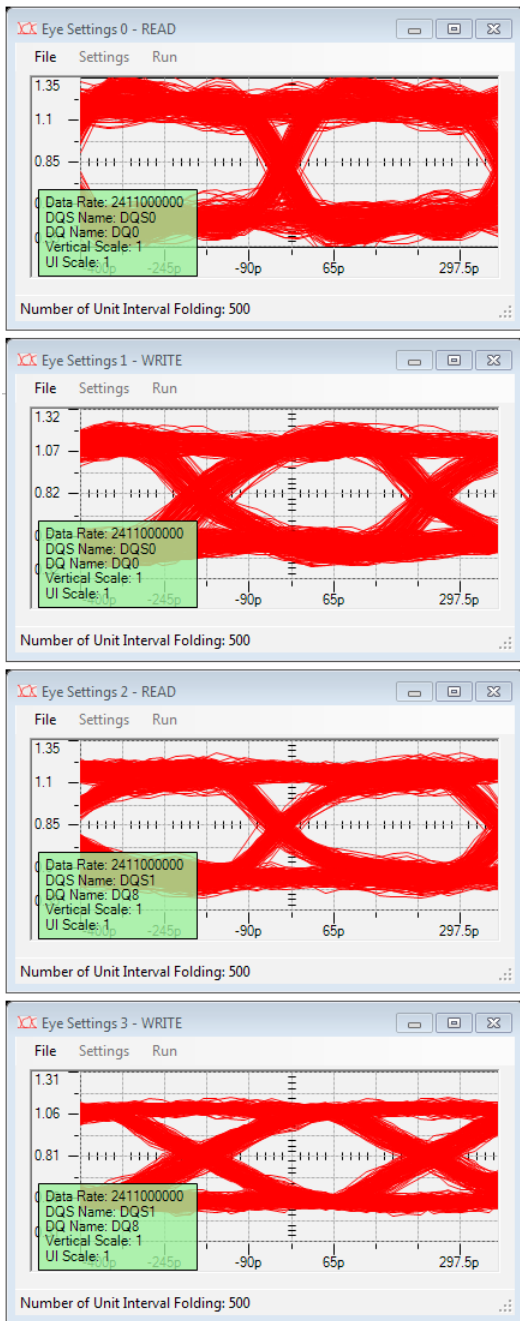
Eye Settings 0 - READ

File Settings Run

1.35
1.1
0.85

Data Rate: 2411000000
DQS Name: DQS0
DQ Name: DQ0
Vertical Scale: 1
UI Scale: 1

-400p -245p -90p 65p 297.5p

Number of Unit Interval Folding: 500

Eye Settings 1 - WRITE

File Settings Run

1.32
1.07
0.82

Data Rate: 2411000000
DQS Name: DQS0
DQ Name: DQ0
Vertical Scale: 1
UI Scale: 1

-400p -245p -90p 65p 297.5p

Number of Unit Interval Folding: 500

Eye Settings 2 - READ

File Settings Run

1.35
1.1
0.85

Data Rate: 2411000000
DQS Name: DQS1
DQ Name: DQ8
Vertical Scale: 1
UI Scale: 1

-400p -245p -90p 65p 297.5p

Number of Unit Interval Folding: 500

Eye Settings 3 - WRITE

File Settings Run

1.31
1.06
0.81

Data Rate: 2411000000
DQS Name: DQS1
DQ Name: DQ8
Vertical Scale: 1
UI Scale: 1

-400p -245p -90p 65p 297.5p

Number of Unit Interval Folding: 500